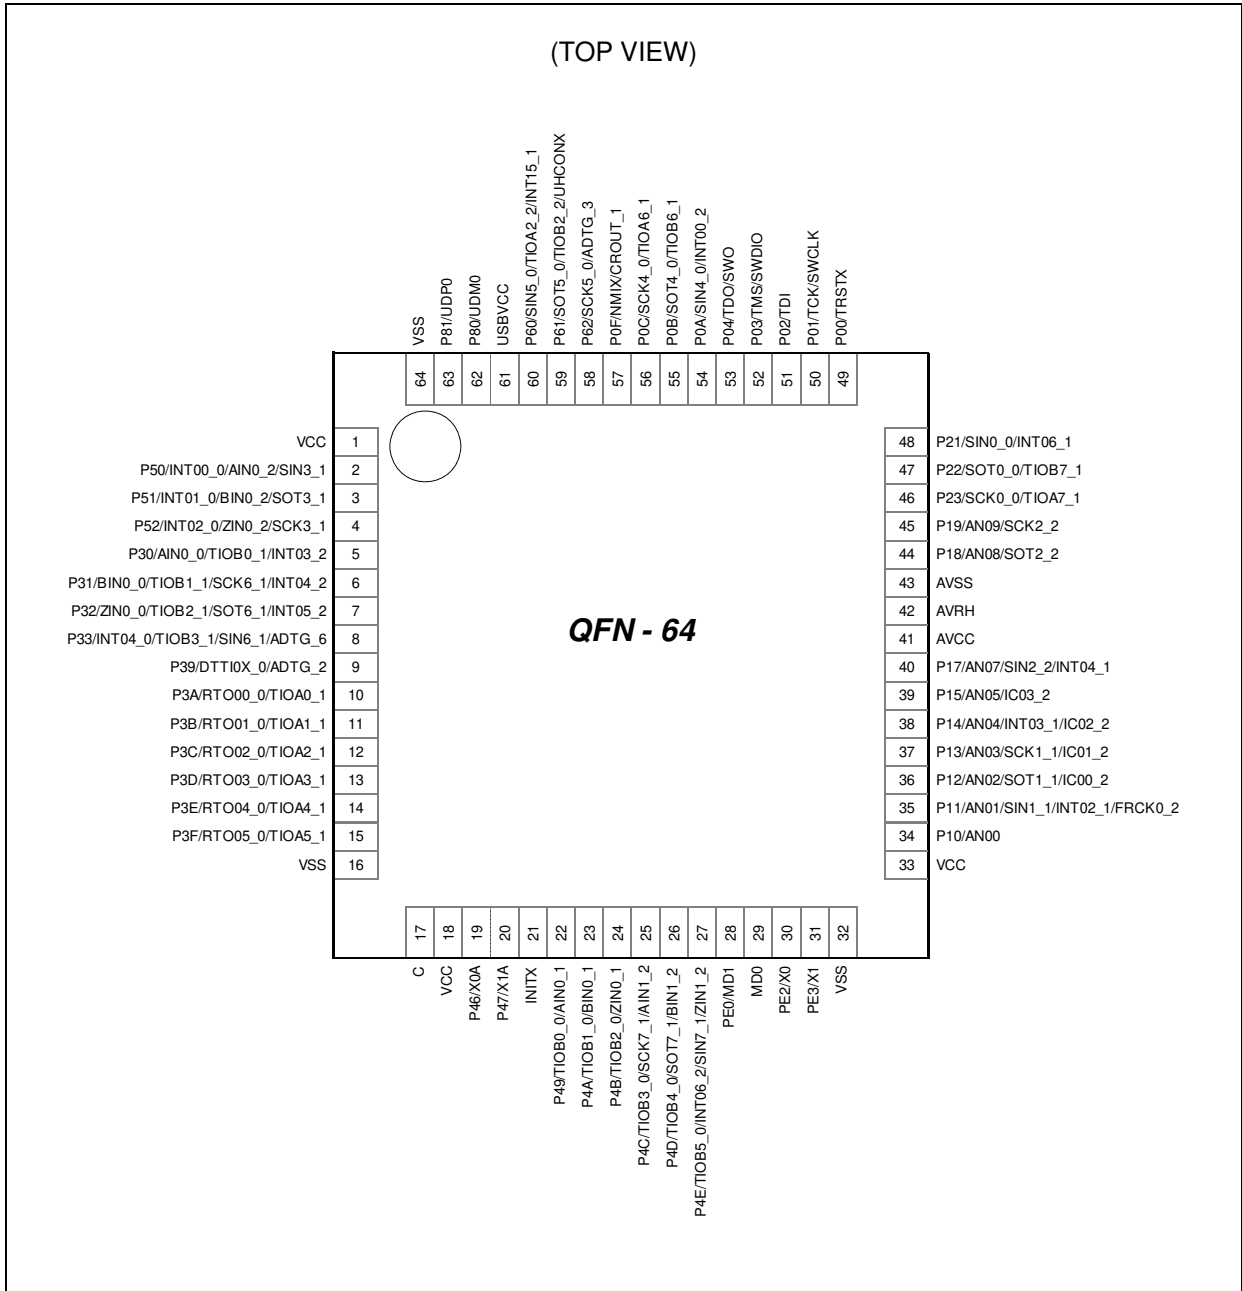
(TOP VIEW)

VSS 64
P81/UDP0 63
P80/UDM0 62
USBVCC 61
P60/SIN5_0/TIOA2_2/INT15_1 60
P61/SOT5_0/TIOB2_2/UHCONX 59
P62/SCK5_0/ADTG_3 58
P0F/NMIX/CROUT_1 57
P0C/SCK4_0/TIOA6_1 56
P0B/SOT4_0/TIOB6_1 55
P0A/SIN4_0/INT00_2 54
P04/TDO/SWO 53
P03/TMS/SWDIO 52
P02/TDI 51
P01/TCK/SWCLK 50
P00/TRSTX 49

VCC 1
P50/INT00_0/AIN0_2/SIN3_1 2
P51/INT01_0/BIN0_2/SOT3_1 3
P52/INT02_0/ZIN0_2/SCK3_1 4
P30/AIN0_0/TIOB0_1/INT03_2 5
P31/BIN0_0/TIOB1_1/SCK6_1/INT04_2 6
P32/ZIN0_0/TIOB2_1/SOT6_1/INT05_2 7
P33/INT04_0/TIOB3_1/SIN6_1/ADTG_6 8
P39/DTTI0X_0/ADTG_2 9
P3A/RTO00_0/TIOA0_1 10
P3B/RTO01_0/TIOA1_1 11
P3C/RTO02_0/TIOA2_1 12
P3D/RTO03_0/TIOA3_1 13
P3E/RTO04_0/TIOA4_1 14
P3F/RTO05_0/TIOA5_1 15
VSS 16

QFN - 64

48 P21/SIN0_0/INT06_1
47 P22/SOT0_0/TIOB7_1
46 P23/SCK0_0/TIOA7_1
45 P19/AN09/SCK2_2
44 P18/AN08/SOT2_2
43 AVSS
42 AVRH
41 AVCC
40 P17/AN07/SIN2_2/INT04_1
39 P15/AN05/IC03_2
38 P14/AN04/INT03_1/IC02_2
37 P13/AN03/SCK1_1/IC01_2
36 P12/AN02/SOT1_1/IC00_2
35 P11/AN01/SIN1_1/INT02_1/FRCK0_2
34 P10/AN00
33 VCC

17 C
18 VCC
19 P46/X0A
20 P47/X1A
21 INITX
22 P49/TIOB0_0/AIN0_1
23 P4A/TIOB1_0/BIN0_1
24 P4B/TIOB2_0/ZIN0_1
25 P4C/TIOB3_0/SCK7_1/AIN1_2
26 P4D/TIOB4_0/SOT7_1/BIN1_2
27 P4E/TIOB5_0/INT06_2/SIN7_1/ZIN1_2
28 PE0/MD1
29 MD0
30 PE2/X0
31 PE3/X1
32 VSS